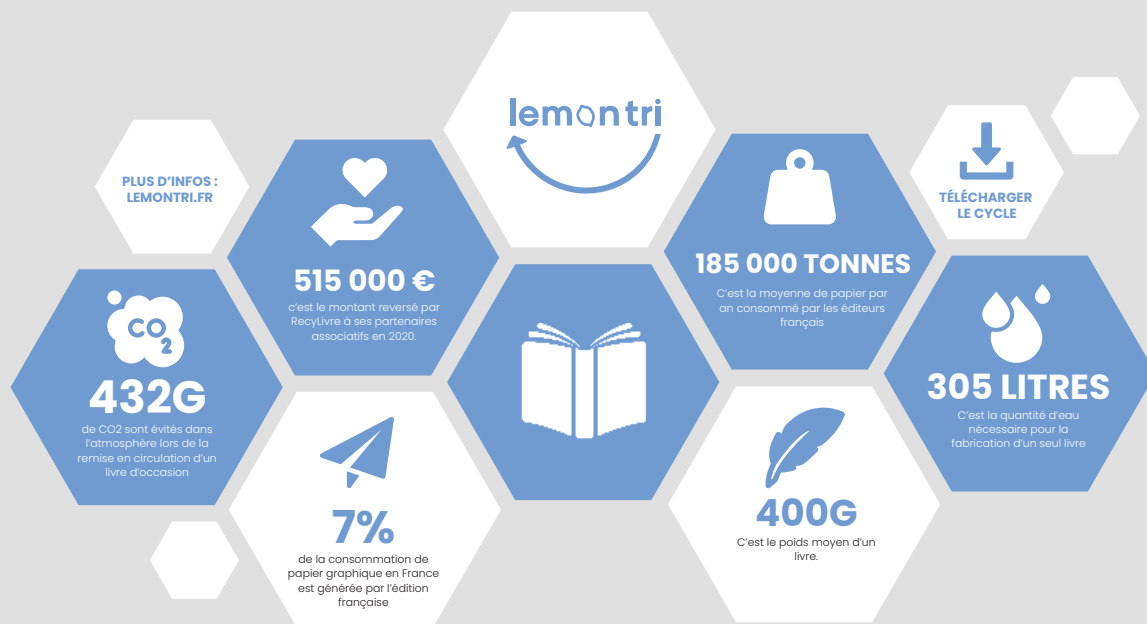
lemontri

PLUS D'INFOS : LEMONTRI.FR

515 000 €

c'est le montant reversé par RecyLivre à ses partenaires associatifs en 2020.

185 000 TONNES

C'est la moyenne de papier par an consommé par les éditeurs français

TÉLÉCHARGER LE CYCLE

$CO_2$

432G

de CO2 sont évités dans l'atmosphère lors de la remise en circulation d'un livre d'occasion

305 LITRES

C'est la quantité d'eau nécessaire pour la fabrication d'un seul livre

7%

de la consommation de papier graphique en France est générée par l'édition française

400G

C'est le poids moyen d'un livre.